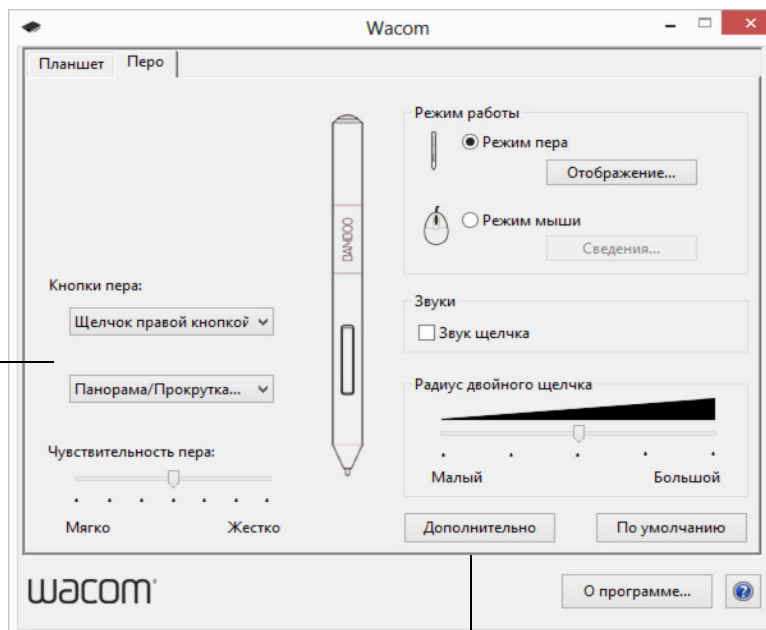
Wacom

Планшет | Перо

Кнопки пера:

Щелчок правой кнопкой

Панорама/Прокрутка...

Чувствительность пера:

Мягко Жестко

BAMBOO

Режим работы

Режим пера

Отображение...

Режим мыши

Сведения...

Звуки

Звук щелчка

Радиус двойного щелчка

Малый Большой

Дополнительно

По умолчанию

wacom

О программе...

?